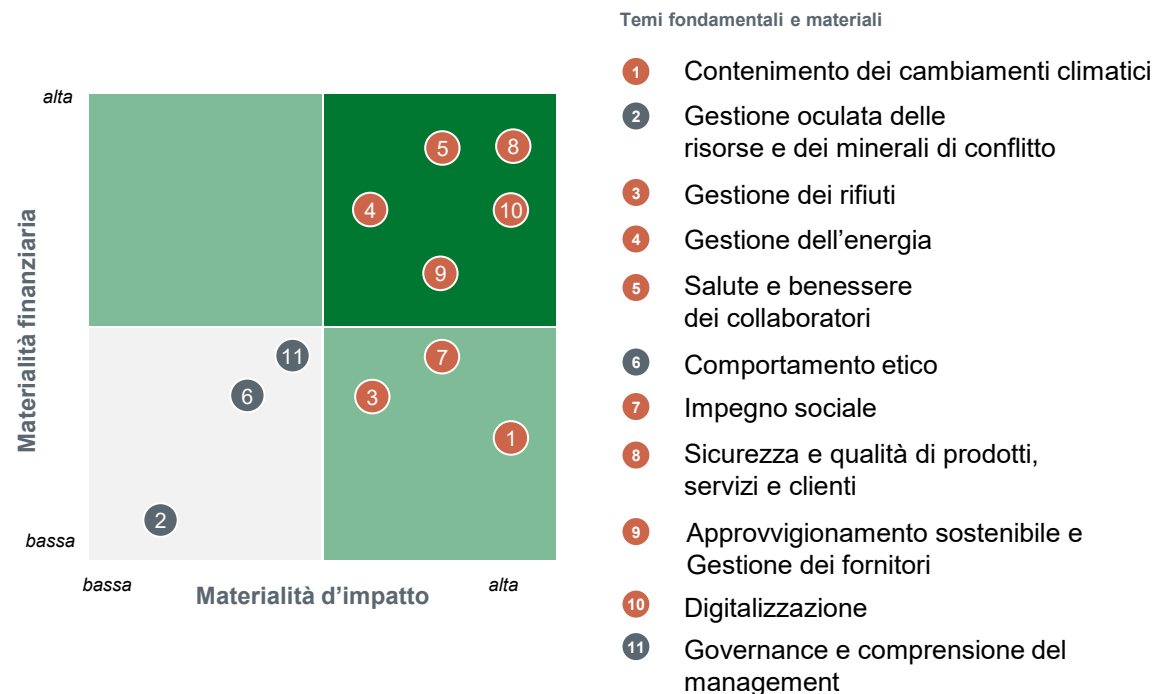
alta

Materialità finanziaria

5 8
4 10
9
11 7
6 3
1
2

bassa

bassa Materialità d’impatto alta

Temi fondamentali e materiali

1 Contenimento dei cambiamenti climatici

2 Gestione oculata delle risorse e dei minerali di conflitto

3 Gestione dei rifiuti

4 Gestione dell’energia

5 Salute e benessere dei collaboratori

6 Comportamento etico

7 Impegno sociale

8 Sicurezza e qualità di prodotti, servizi e clienti

9 Approvvigionamento sostenibile e Gestione dei fornitori

10 Digitalizzazione

11 Governance e comprensione del management